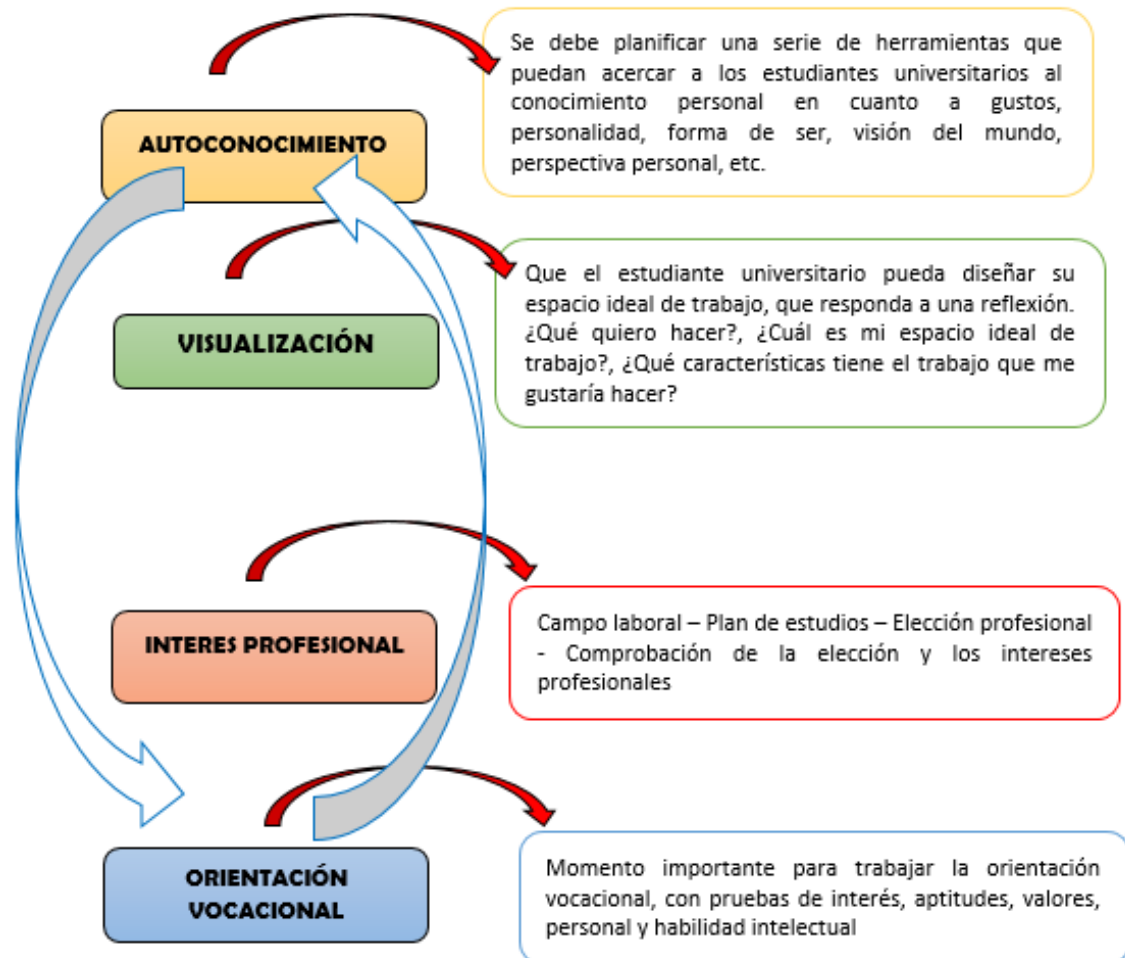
AUTOCONOCIMIENTO

Se debe planificar una serie de herramientas que puedan acercar a los estudiantes universitarios al conocimiento personal en cuanto a gustos, personalidad, forma de ser, visión del mundo, perspectiva personal, etc.

VISUALIZACIÓN

Que el estudiante universitario pueda diseñar su espacio ideal de trabajo, que responda a una reflexión. ¿Qué quiero hacer?, ¿Cuál es mi espacio ideal de trabajo?, ¿Qué características tiene el trabajo que me gustaría hacer?

INTERES PROFESIONAL

Campo laboral – Plan de estudios – Elección profesional - Comprobación de la elección y los intereses profesionales

ORIENTACIÓN VOCACIONAL

Momento importante para trabajar la orientación vocacional, con pruebas de interés, aptitudes, valores, personal y habilidad intelectual